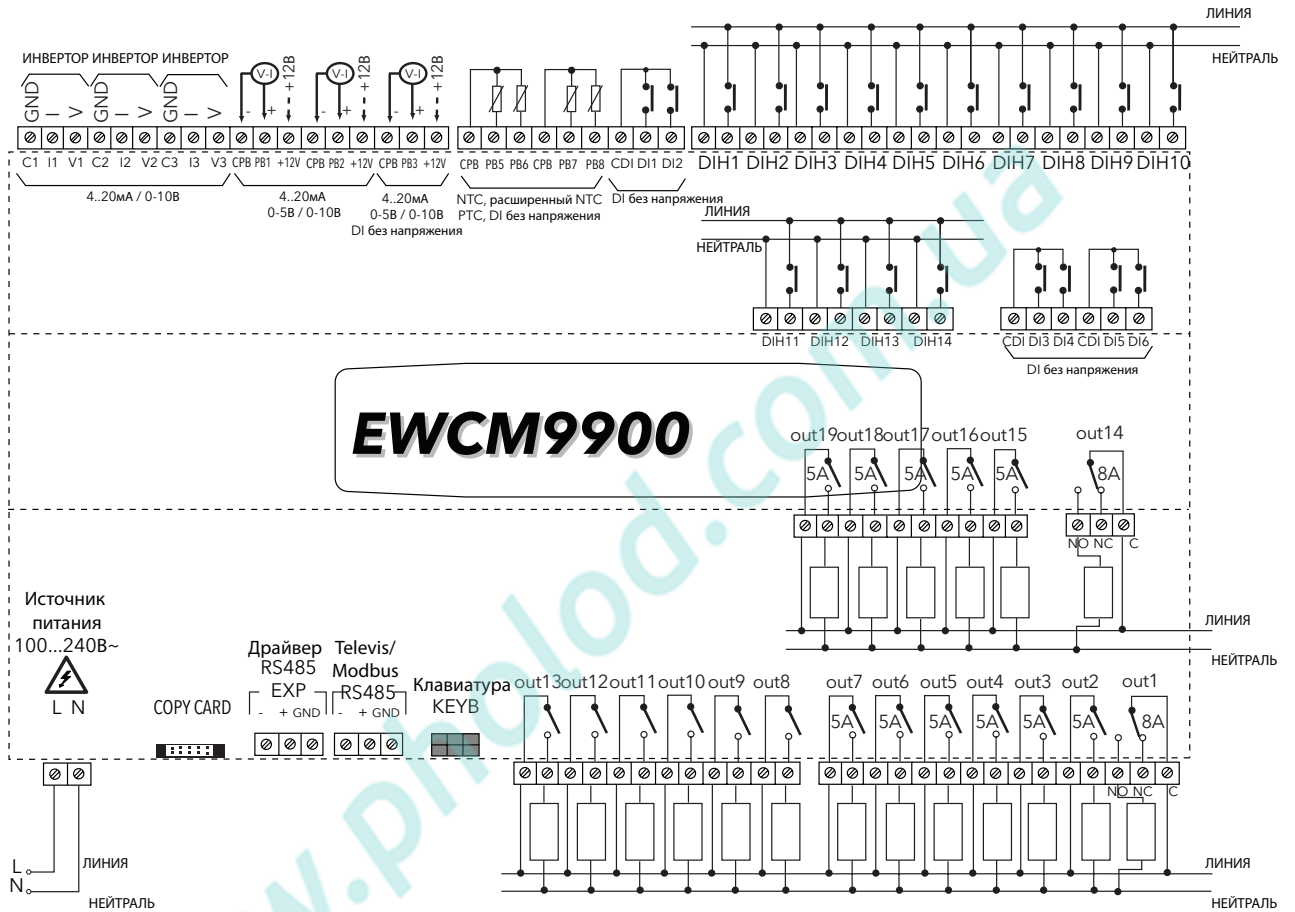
ЛИНИЯ

НЕЙТРАЛЬ

ИНВЕРТОР ИНВЕРТОР ИНВЕРТОР

GND – > GND – > GND – >

V-I V-I V-I

- + +12В - + +12В - + +12В

C1 I1 V1 C2 I2 V2 C3 I3 V3 CPB PB1 +12V CPB PB2 +12V CPB PB3 +12V CPB PB5 PB6 CPB PB7 PB8 CDI DI1 DI2 DIH1 DIH2 DIH3 DIH4 DIH5 DIH6 DIH7 DIH8 DIH9 DIH10

4..20мА / 0-10В

4..20мА
0-5В / 0-10В

4..20мА
0-5В / 0-10В
DI без напряжения

NTC, расширенный NTC
PTC, DI без напряжения

DI без напряжения

ЛИНИЯ

НЕЙТРАЛЬ

DIH11 DIH12 DIH13 DIH14

CDI DI3 DI4 CDI DI5 DI6

DI без напряжения

EWCM9900

out19 out18 out17 out16 out15

5A 5A 5A 5A 5A

out14

8A

NO NC C

ЛИНИЯ

НЕЙТРАЛЬ

Источник
питания
100...240В~

L N

COPY CARD

Драйвер
RS485
EXP
- + GND

Televis/
Modbus
RS485
- + GND

Клавиатура
KEYB

out13 out12 out11 out10 out9 out8 out7 out6 out5 out4 out3 out2 out1

5A 5A 5A 5A 5A 5A 8A

NO NC C

L
N

ЛИНИЯ

НЕЙТРАЛЬ

ЛИНИЯ

НЕЙТРАЛЬ

www.phol od.com.ua